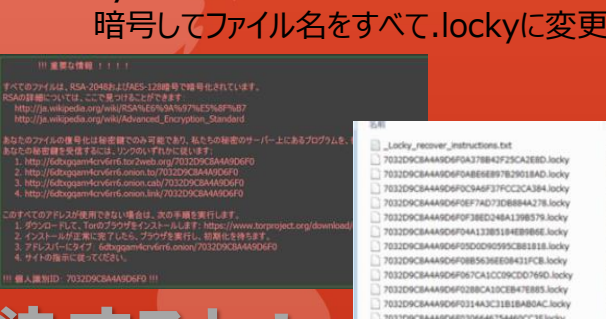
暗号してファイル名をすべて.lockyに変更

!!! 重要な情報 ！！！！

すべてのファイルは、RSA-2048およびAES-128暗号で暗号化されています。
RSAの詳細については、ここで見つけることができます。
http://ja.wikipedia.org/wiki/RSA%E6%9A%97%E5%8F%B7
http://ja.wikipedia.org/wiki/Advanced_Encryption_Standard

あなたのファイルの復号化は秘密鍵でのみ可能であり、私たちの秘密のサーバー上にあるプログラムを、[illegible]
あなたの秘密鍵を受信するには、リンクのいずれかに従います：
1. http://6dtxgqam4crv6rr6.tor2web.org/7032D9C8A4A9D6F0
2. http://6dtxgqam4crv6rr6.onion.to/7032D9C8A4A9D6F0
3. http://6dtxgqam4crv6rr6.onion.cab/7032D9C8A4A9D6F0
4. http://6dtxgqam4crv6rr6.onion.link/7032D9C8A4A9D6F0

このすべてのアドレスが使用できない場合は、次の手順を実行します。
1. ダウンロードして、Torのブラウザをインストールします：https://www.torproject.org/download/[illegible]
2. インストールが正常に完了したら、ブラウザを実行し、初期化を待ちます。
3. アドレスバーにタイプ：6dtxgqam4crv6rr6.onion/7032D9C8A4A9D6F0
4. サイトの指示に従ってください。

!!! 個人識別ID：7032D9C8A4A9D6F0 !!!

名前
_Locky_recover_instructions.txt
7032D9C8A4A9D6F0A378B42F25CA2EBD.locky
7032D9C8A4A9D6F0ABE6E8978290180AD.locky
7032D9C8A4A9D6F0C9A6F37FCC2CA384.locky
7032D9C8A4A9D6F0EF7AD73DB884A278.locky
7032D9C8A4A9D6F0F38ED248A139B579.locky
7032D9C8A4A9D6F04A133B5184EB9B6E.locky
7032D9C8A4A9D6F05D0D90595CB81818.locky
7032D9C8A4A9D6F08B5636EE08431FCB.locky
7032D9C8A4A9D6F067CA1CC09CDD769D.locky
7032D9C8A4A9D6F0288CA10CEB47E885.locky
7032D9C8A4A9D6F0314A3C31B1BAB0AC.locky
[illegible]